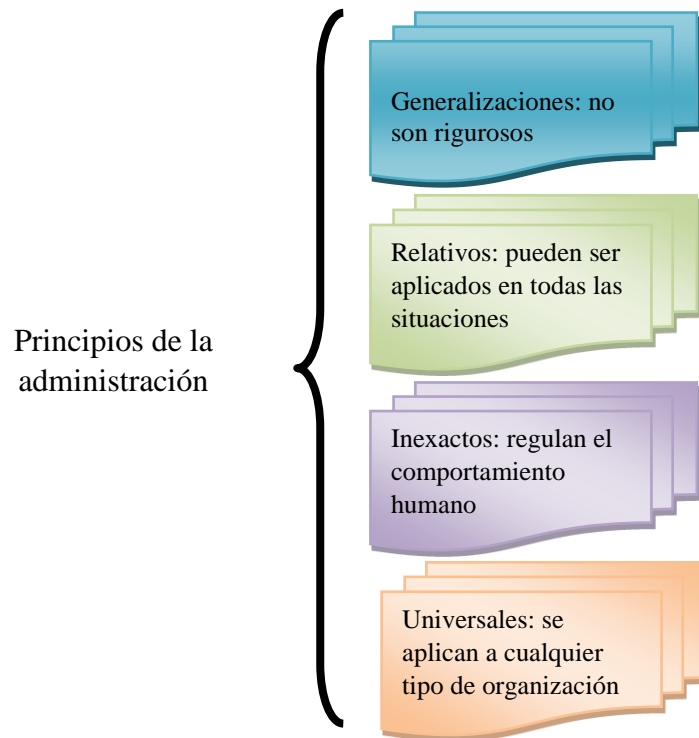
Principios de la administración

Generalizaciones: no son rigurosos

Relativos: pueden ser aplicados en todas las situaciones

Inexactos: regulan el comportamiento humano

Universales: se aplican a cualquier tipo de organización